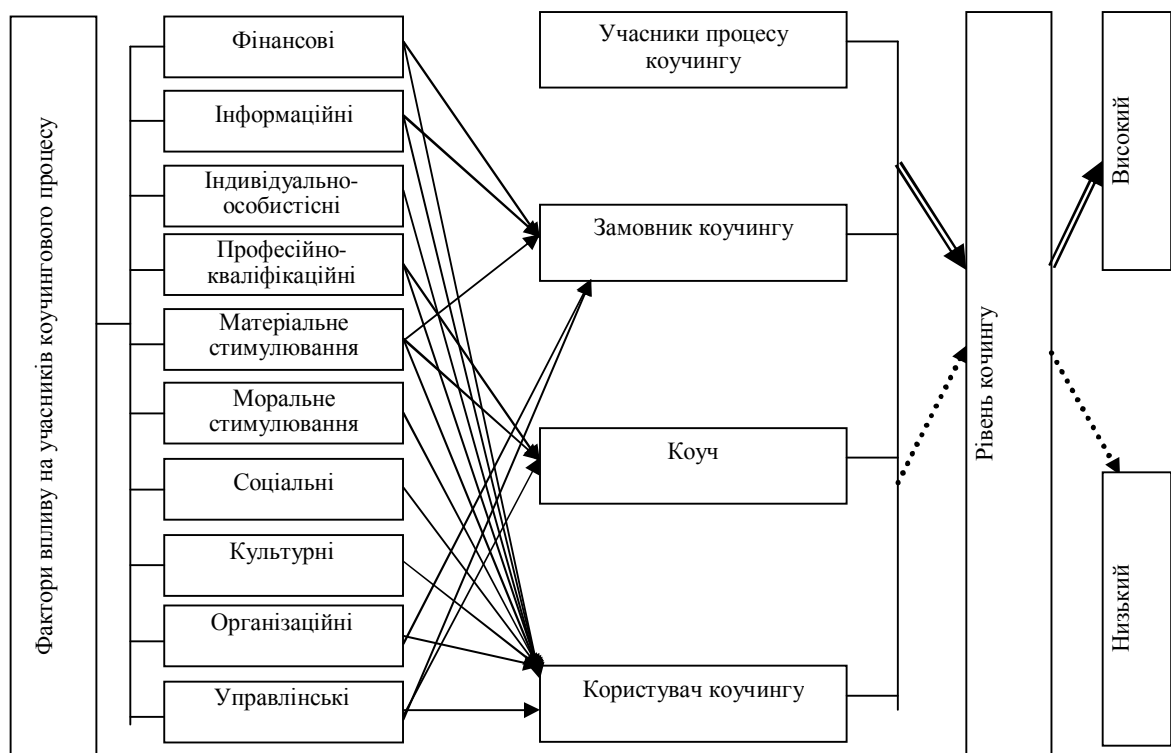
Фактори впливу на учасників коучингового процесу

Фінансові

Інформаційні

Індивідуально-особистісні

Професійно-кваліфікаційні

Матеріальне стимулювання

Моральне стимулювання

Соціальні

Культурні

Організаційні

Управлінські

Учасники процесу коучингу

Замовник коучингу

Коуч

Користувач коучингу

Рівень коучингу

Високий

Низький